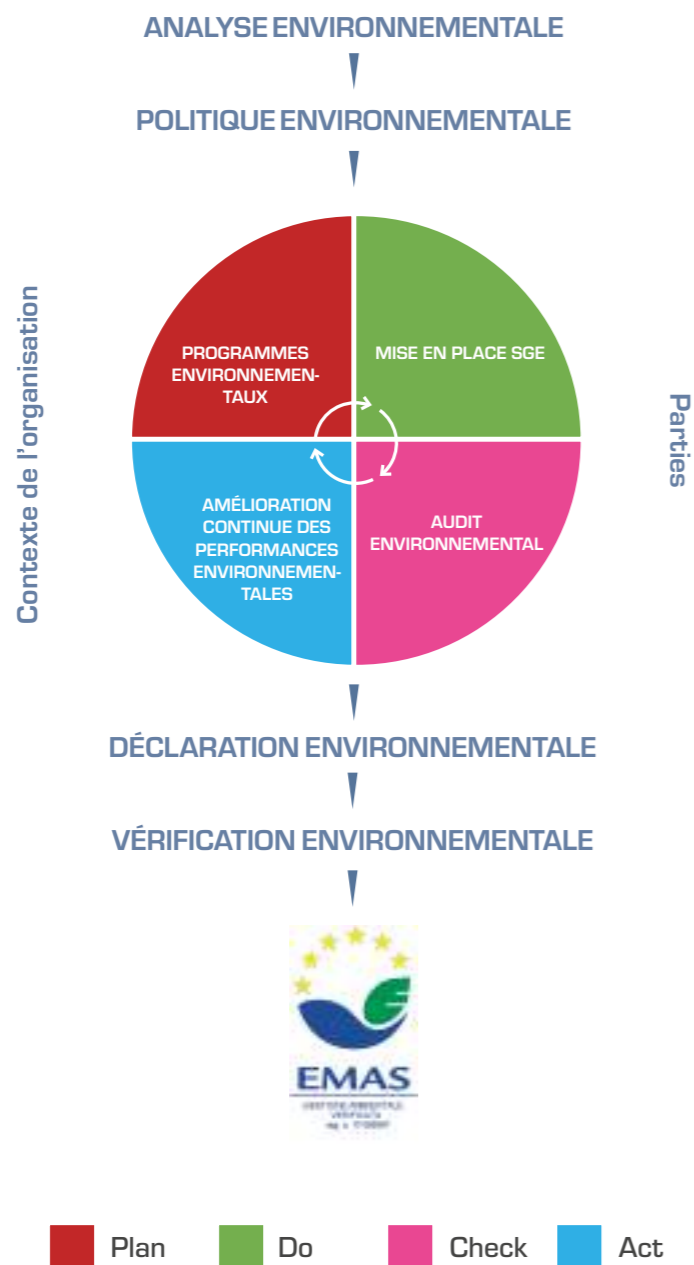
ANALYSE ENVIRONNEMENTALE

POLITIQUE ENVIRONNEMENTALE

Contexte de l'organisation

PROGRAMMES ENVIRONNEMENTAUX

MISE EN PLACE SGE

AMÉLIORATION CONTINUE DES PERFORMANCES ENVIRONNEMENTALES

AUDIT ENVIRONNEMENTAL

Parties

DÉCLARATION ENVIRONNEMENTALE

VÉRIFICATION ENVIRONNEMENTALE

EMAS

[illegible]

Plan Do Check Act